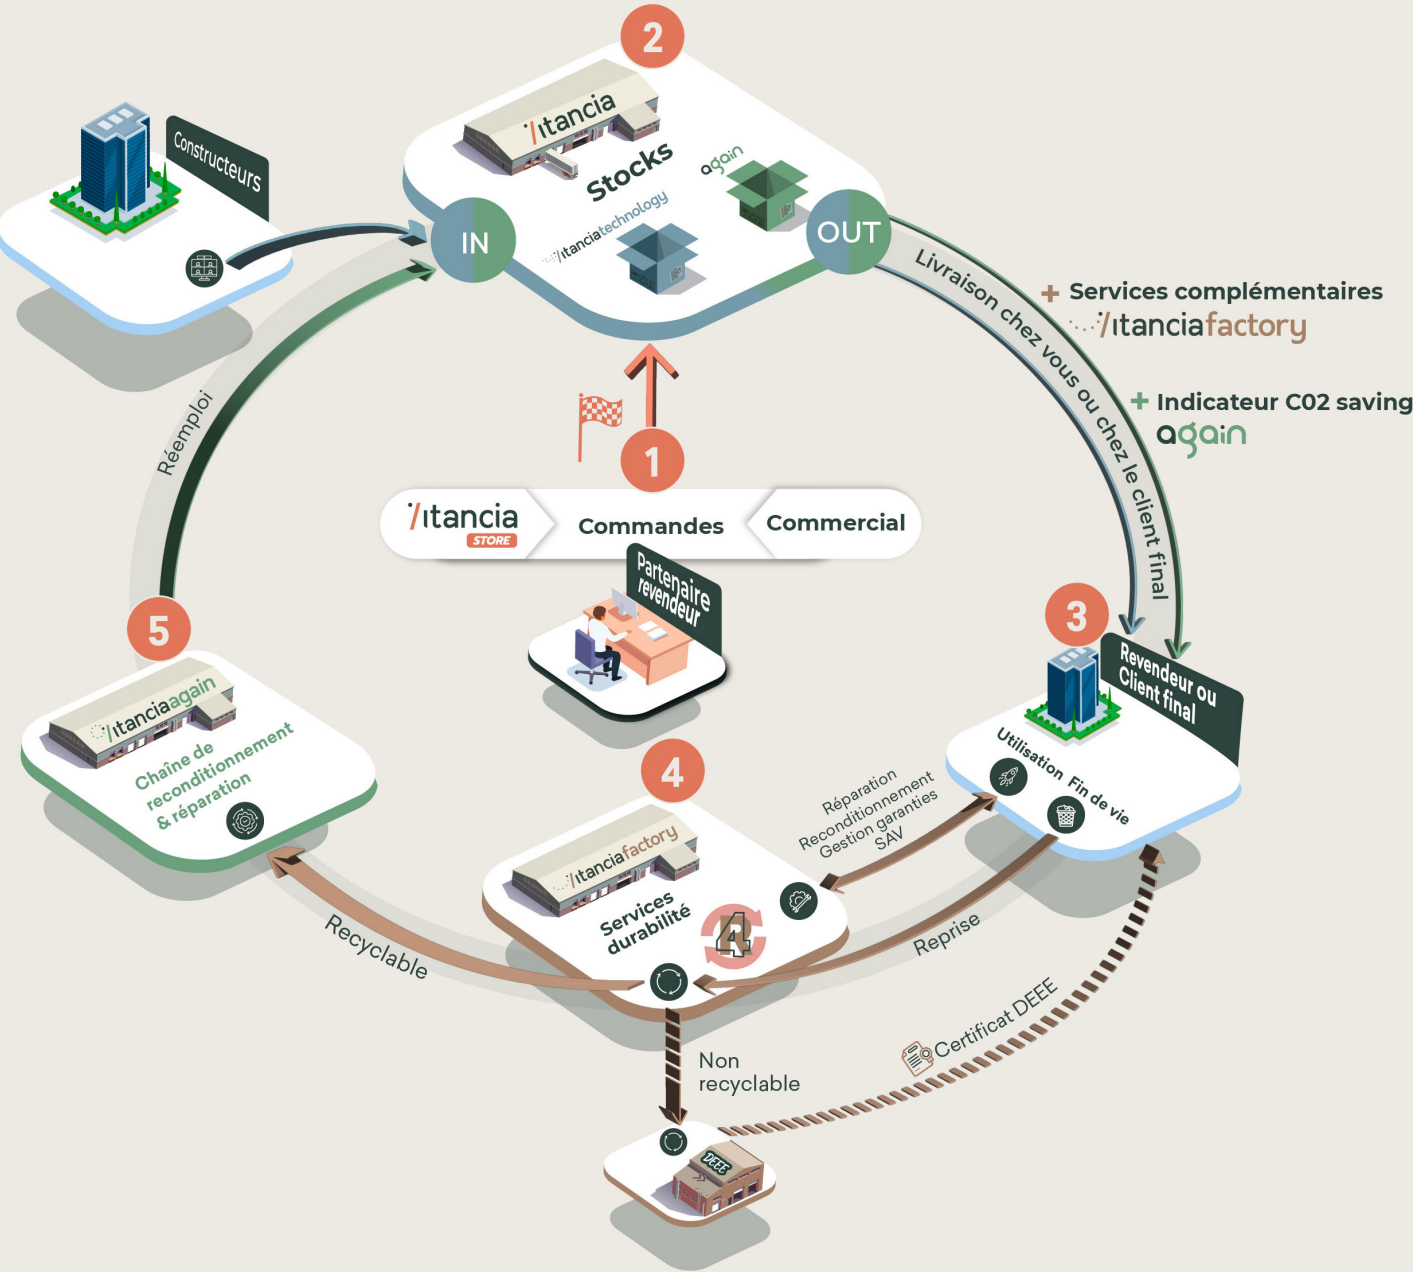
2

itancia

Stocks

again

itanciatechnology

Constructeurs

IN

OUT

Livraison chez vous ou chez le client final

+ Services complémentaires
itanciafactory

+ Indicateur C02 saving
again

Réemploi

1

itancia STORE

Commandes

Commercial

Partenaire revendeur

3

Revendeur ou Client final

Utilisation Fin de vie

5

itanciaagain

Chaîne de reconditionnement & réparation

4

itanciafactory

Services durabilité

Réparation
Reconditionnement
Gestion garanties
SAV

Reprise

Recyclable

Non recyclable

Certificat DEEE

DEEE